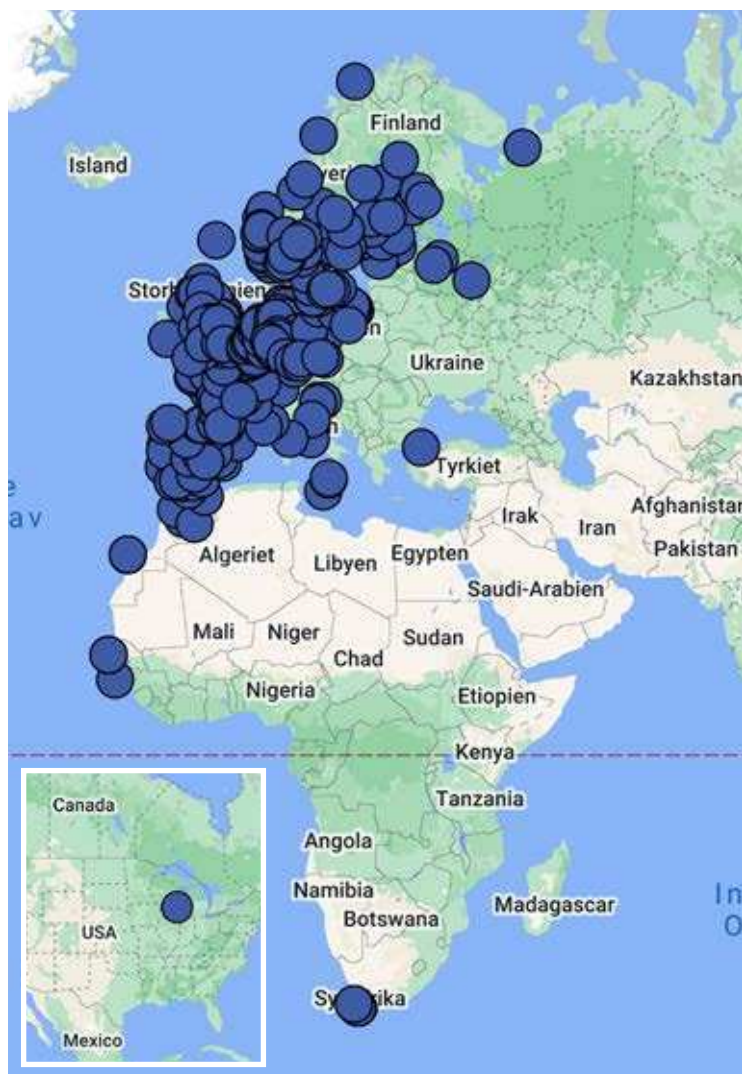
Finland
Island
Sver
Storb ien
n
Ukraine
Kazakhstan
e
av
Tyrkiet
Irak
Iran
Afghanistan
Pakistan
Algeriet
Libyen
Egypten
Saudi-Arabien
Mali
Niger
Sudan
Chad
Nigeria
Etiopien
Kenya
Tanzania
Angola
Namibia
Botswana
Madagascar
In
O
Sy ika
Canada
USA
Mexico